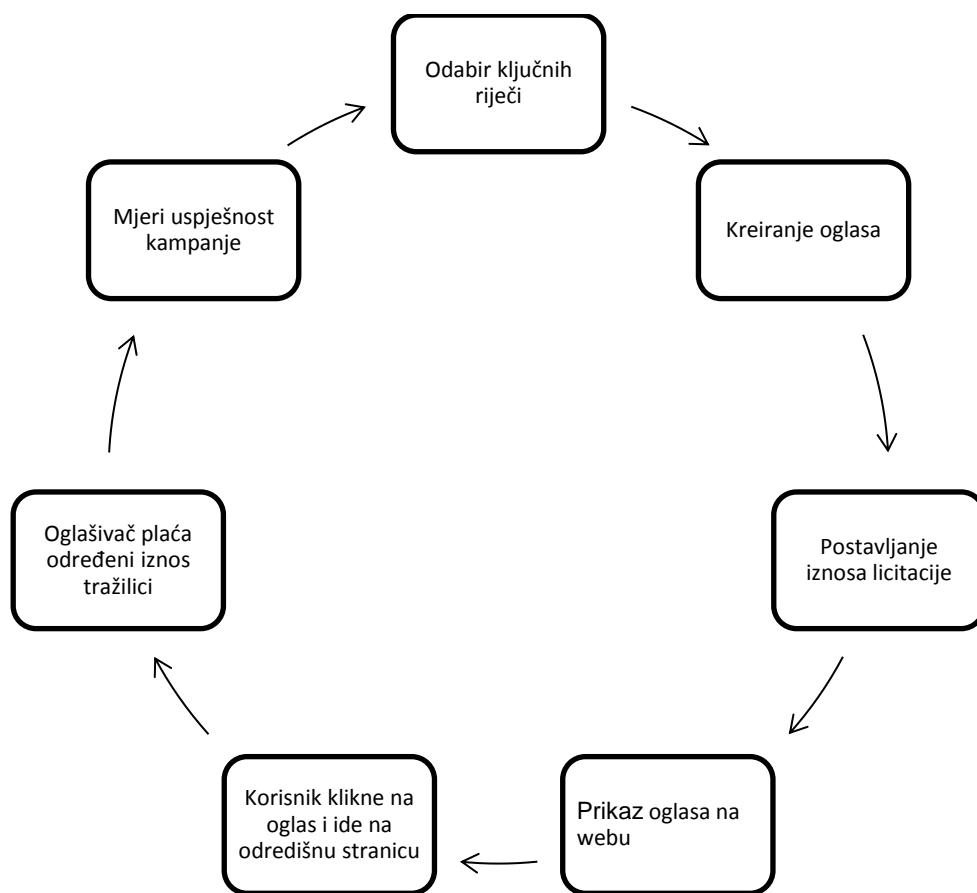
Odabir ključnih riječi

Kreiranje oglasa

Postavljanje iznosa licitacije

Prikaz oglasa na webu

Korisnik klikne na oglas i ide na odredišnu stranicu

Oglašivač plaća određeni iznos tražilici

Mjeri uspješnost kampanje